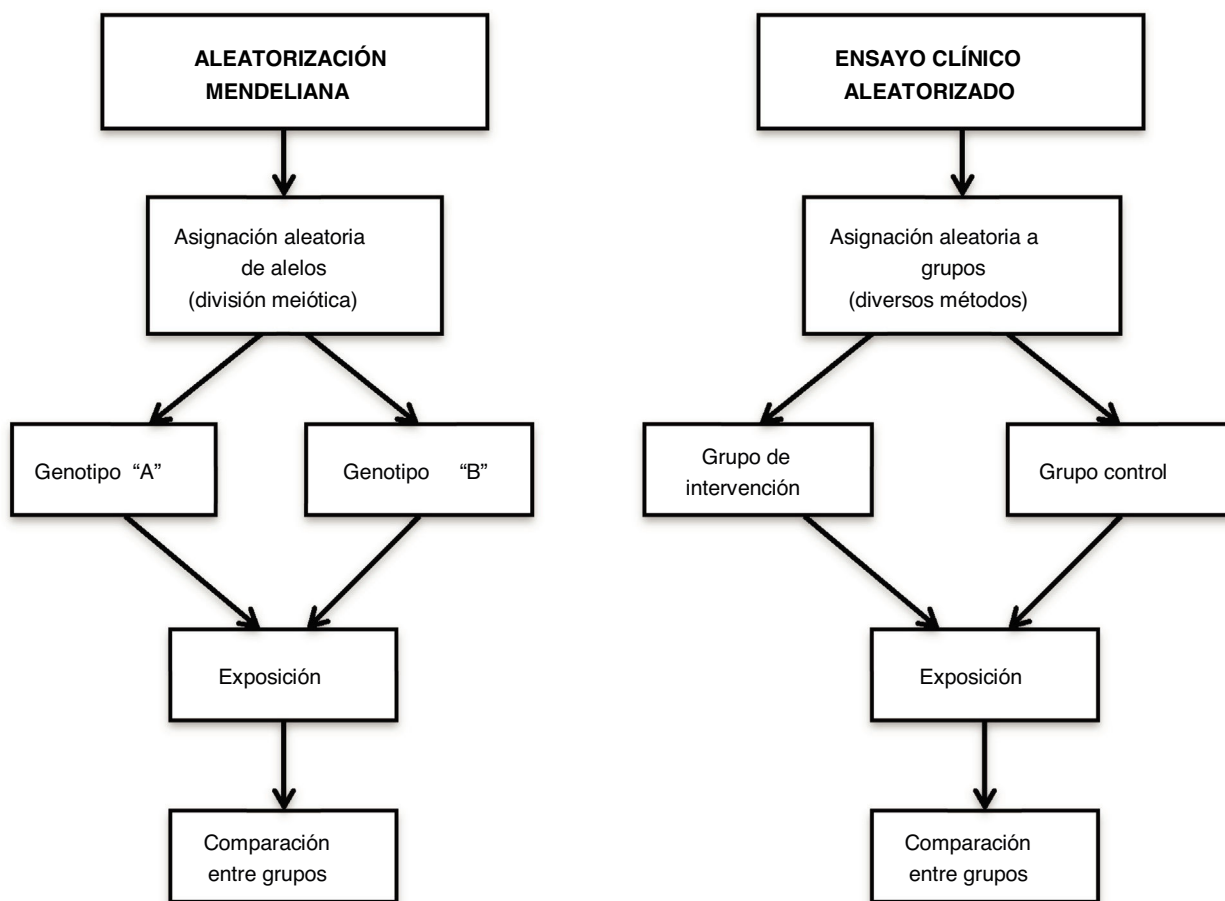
ALEATORIZACIÓN MENDELIANA

Asignación aleatoria de alelos (división meiótica)

Genotipo "A"

Genotipo "B"

Exposición

Comparación entre grupos

ENSAYO CLÍNICO ALEATORIZADO

Asignación aleatoria a grupos (diversos métodos)

Grupo de intervención

Grupo control

Exposición

Comparación entre grupos